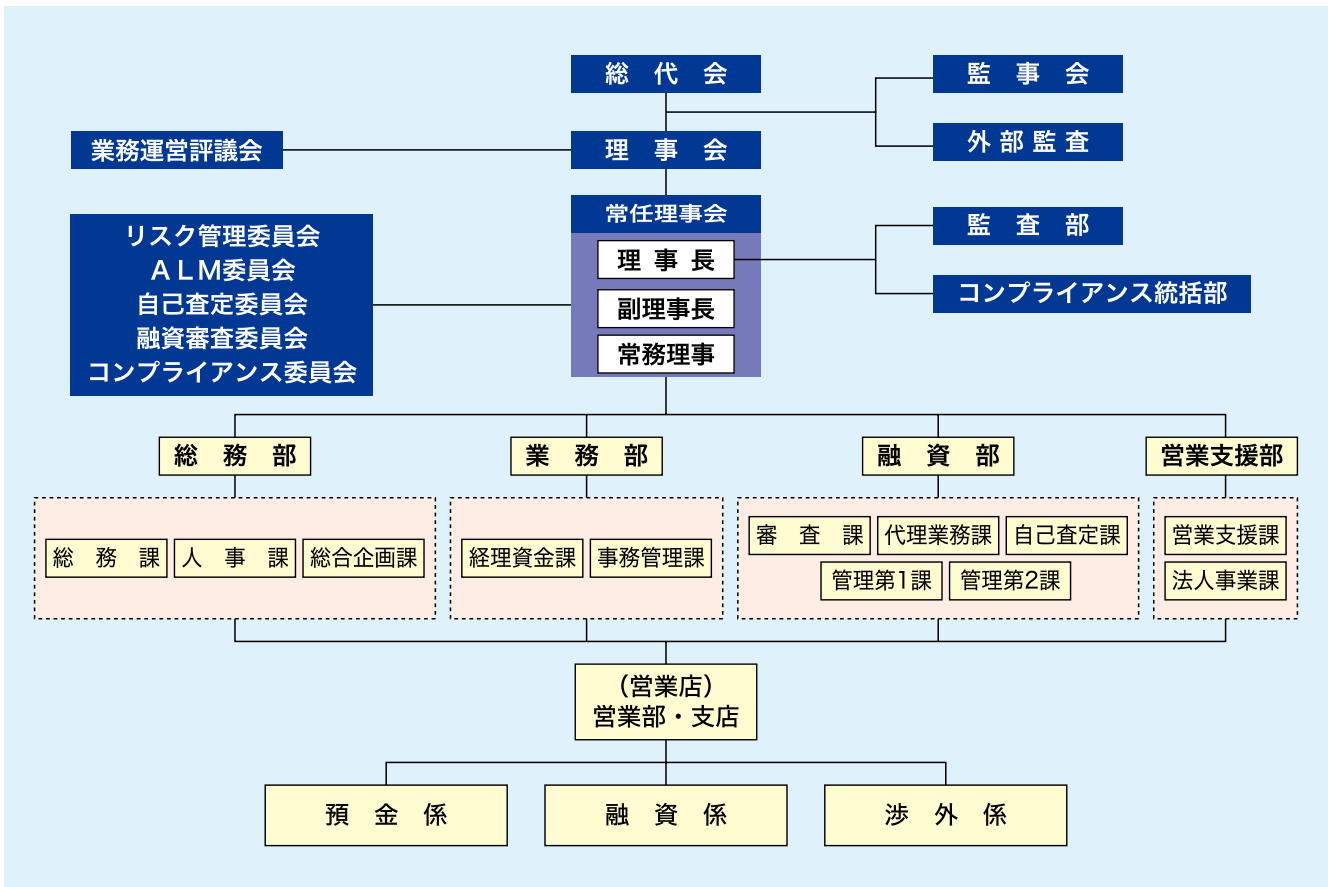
総代会

監事会

外部監査

業務運営評議会

理事会

常任理事会

理事長

副理事長

常務理事

監査部

コンプライアンス統括部

リスク管理委員会
ALM委員会
自己査定委員会
融資審査委員会
コンプライアンス委員会

総務部

業務部

融資部

営業支援部

総務課

人事課

総合企画課

経理資金課

事務管理課

審査課

代理業務課

自己査定課

管理第1課

管理第2課

営業支援課

法人事業課

(営業店)
営業部・支店

預金係

融資係

渉外係